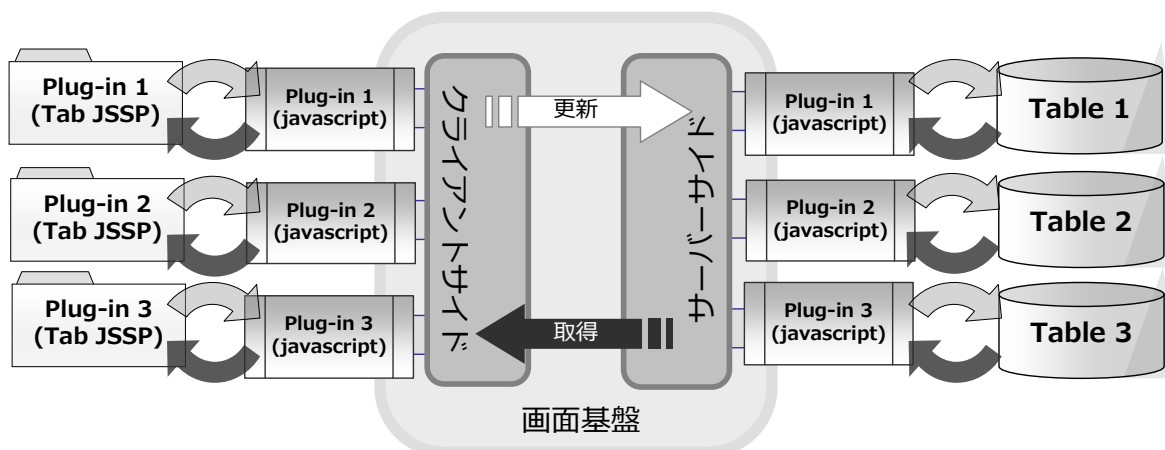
Plug-in 1
(Tab JSSP)

Plug-in 1
(javascript)

Plug-in 2
(Tab JSSP)

Plug-in 2
(javascript)

Plug-in 3
(Tab JSSP)

Plug-in 3
(javascript)

クライアントサイド

更新

取得

サーバーサイド

Plug-in 1
(javascript)

Plug-in 2
(javascript)

Plug-in 3
(javascript)

Table 1

Table 2

Table 3

画面基盤